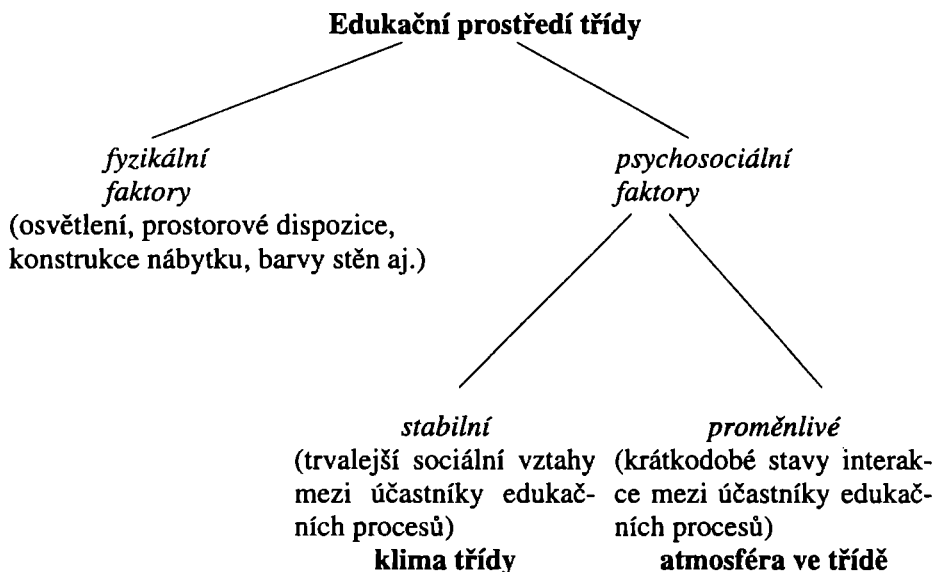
Edukační prostředí třídy

fyzikální faktory
(osvětlení, prostorové dispozice, konstrukce nábytku, barvy stěn aj.)

psychosociální faktory

stabilní
(trvalejší sociální vztahy mezi účastníky edukačních procesů)
klima třídy

proměnlivé
(krátkodobé stavy interakce mezi účastníky edukačních procesů)
atmosféra ve třídě